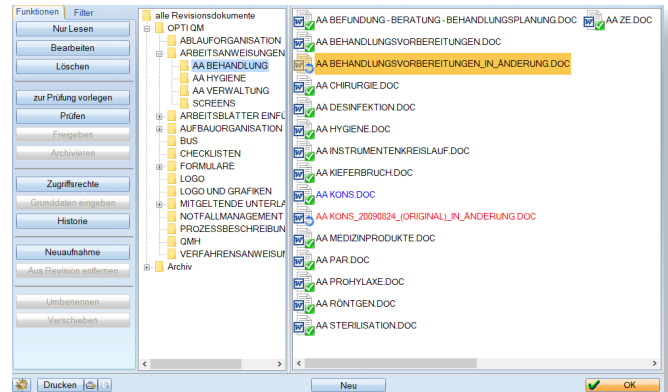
Funktionen Filter

Nur Lesen
Bearbeiten
Löschen

zur Prüfung vorlegen
Prüfen
Freigeben
Archivieren

Zugriffsrechte
Grunddaten eingeben
Historie

Neuaufnahme
Aus Revision entfernen

Umbenennen
Verschieben

alle Revisionsdokumente
OPTI QM
ABLAUFORGANISATION
ARBEITSANWEISUNGEN
AA BEHANDLUNG
AA HYGIENE
AA VERWALTUNG
SCREENS
ARBEITSBLÄTTER EINFÜ
AUFBAUORGANISATION
BUS
CHECKLISTEN
FORMULARE
LOGO
LOGO UND GRAFIKEN
MITGELTENDE UNTERLA
NOTFALLMANAGEMENT
PROZESSBESCHREIBUN
QMH
VERFAHRENSANWEISUN
Archiv

AA BEFUNDUNG - BERATUNG - BEHANDLUNGSPLANUNG.DOC
AA ZE.DOC
AA BEHANDLUNGSVORBEREITUNGEN.DOC
AA BEHANDLUNGSVORBEREITUNGEN_IN_ÄNDERUNG.DOC
AA CHIRURGIE.DOC
AA DESINFEKTION.DOC
AA HYGIENE.DOC
AA INSTRUMENTENKREISLAUF.DOC
AA KIEFERBRUCH.DOC
AA KONS.DOC
AA KONS_20090824_(ORIGINAL)_IN_ÄNDERUNG.DOC
AA MEDIZINPRODUKTE.DOC
AA PAR.DOC
AA PROHYLAXE.DOC
AA RÖNTGEN.DOC
AA STERILISATION.DOC

Drucken
Neu
OK